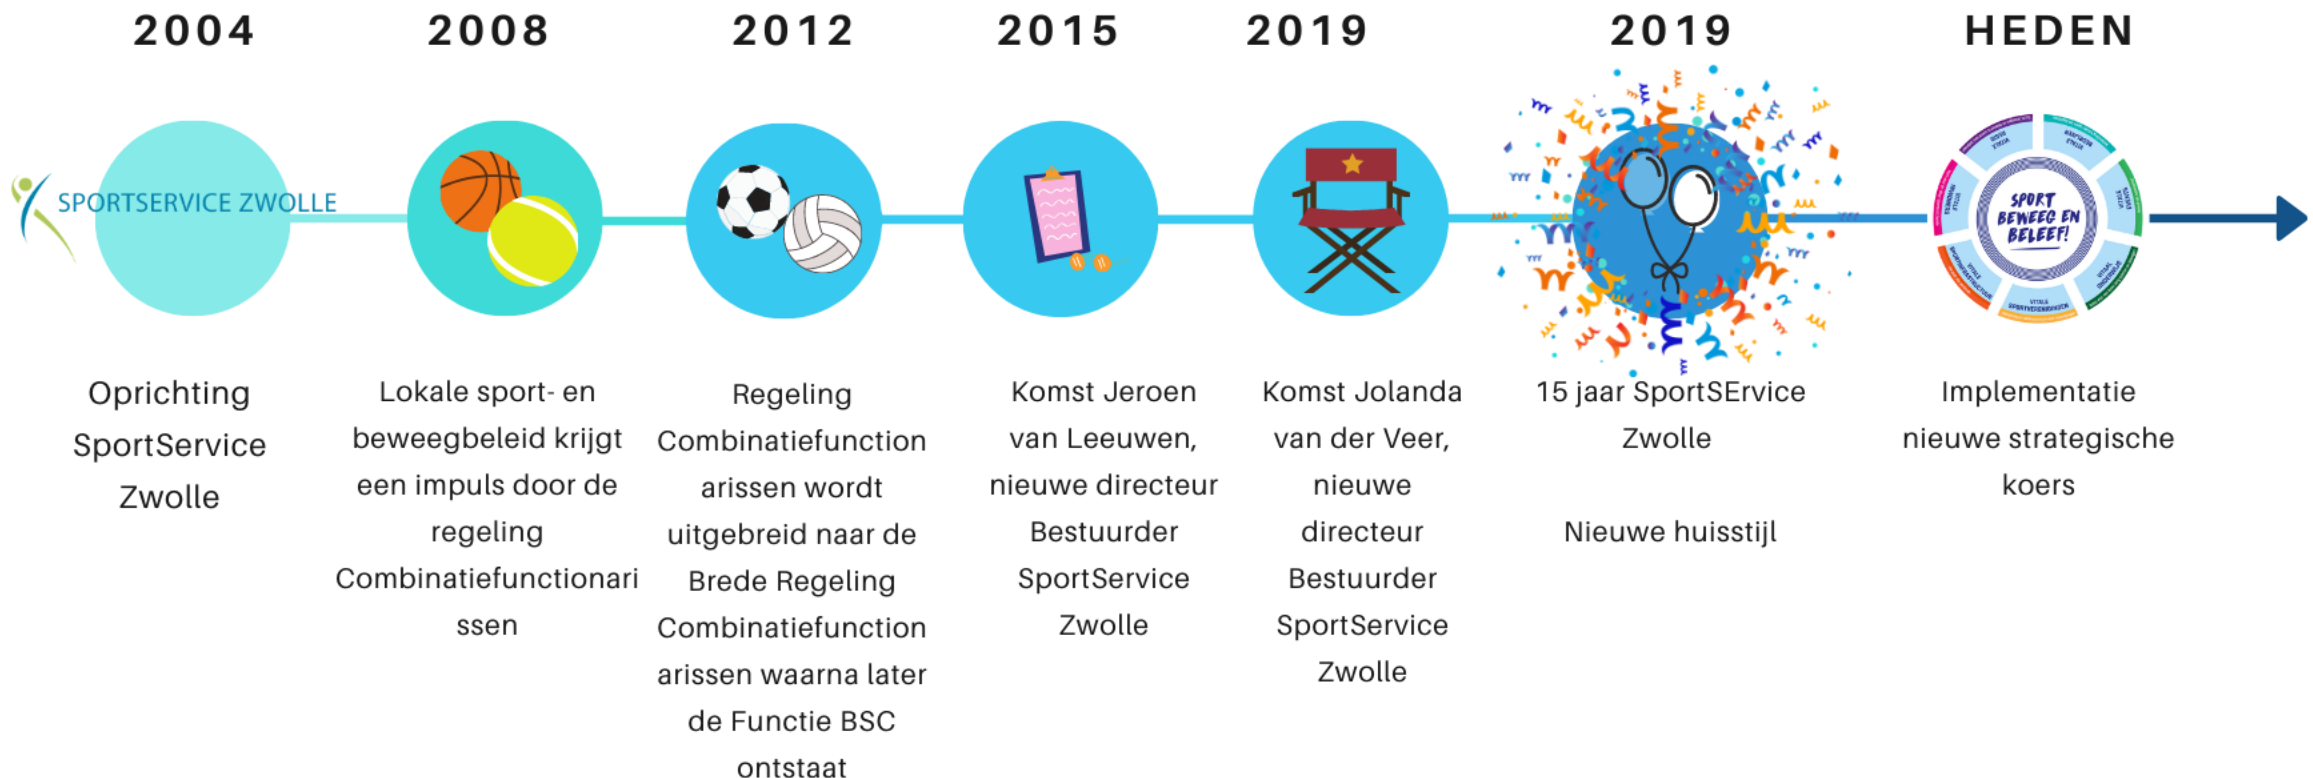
2004

SPORTSERVICE ZWOLLE

Oprichting SportService Zwolle

2008

Lokale sport- en beweegbeleid krijgt een impuls door de regeling Combinatiefunctionarissen

2012

Regeling Combinatiefunctionarissen wordt uitgebreid naar de Brede Regeling Combinatiefunctionarissen waarna later de Functie BSC ontstaat

2015

Komst Jeroen van Leeuwen, nieuwe directeur Bestuurder SportService Zwolle

2019

Komst Jolanda van der Veer, nieuwe directeur Bestuurder SportService Zwolle

2019

15 jaar SportSErvice Zwolle

Nieuwe huisstijl

HEDEN

SPORT BEWEEG EN BELEEF!

Implementatie nieuwe strategische koers